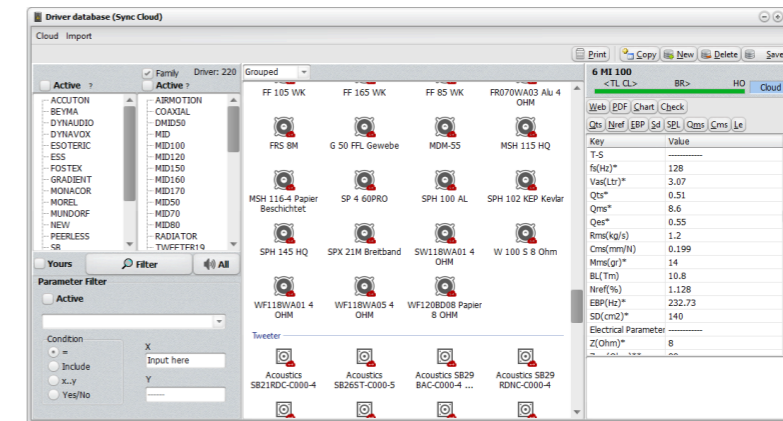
Driver database (Sync Cloud)

Cloud Import

Print Copy New Delete Save

Active ? Family Driver: 220 Active ? Grouped

ACCUTON
BEYMA
DYNAUDIO
DYNAVOX
ESOTERIC
ESS
FOSTEX
GRADIENT
MONACOR
MOREL
MUNDORF
NEW
PEERLESS
SB

AIRMOTION
COAXIAL
DMID50
MID
MID100
MID120
MID150
MID160
MID170
MID50
MID70
MID80
RADIATOR
TWEETER19

Yours Filter All

Parameter Filter

Active

Condition
=
Include
x..y
Yes/No

X
Input here
Y
-----

FF 105 WK FF 165 WK FF 85 WK FR070WA03 Alu 4 OHM

FRS 8M G 50 FFL Gewebe MDM-55 MSH 115 HQ

MSH 116-4 Papier Beschichtet SP 4 60PRO SPH 100 AL SPH 102 KEP Kevlar

SPH 145 HQ SPX 21M Breitband SW118WA01 4 OHM W 100 S 8 Ohm

WF118WA01 4 OHM WF118WA05 4 OHM WF120BD08 Papier 8 OHM

Tweeter

Acoustics SB21RDC-C000-4 Acoustics SB26ST-C000-5 Acoustics SB29 BAC-C000-4 ... Acoustics SB29 RDNC-C000-4

6 MI 100
<TL CL> BR> HO Cloud

Web PDF Chart Check

Qts Nref EBP Sd SPL Qms Cms Le

| Key | Value |
|---|---|
| T-S | ---------- |
| fs(Hz)* | 128 |
| Vas(Ltr)* | 3.07 |
| Qts* | 0.51 |
| Qms* | 8.6 |
| Qes* | 0.55 |
| Rms(kg/s) | 1.2 |
| Cms(mm/N) | 0.199 |
| Mms(gr)* | 14 |
| BL(Tm) | 10.8 |
| Nref(%) | 1.128 |
| EBP(Hz)* | 232.73 |
| SD(cm2)* | 140 |
| Electrical Parameter | ---------- |
| Z(Ohm)* | 8 |